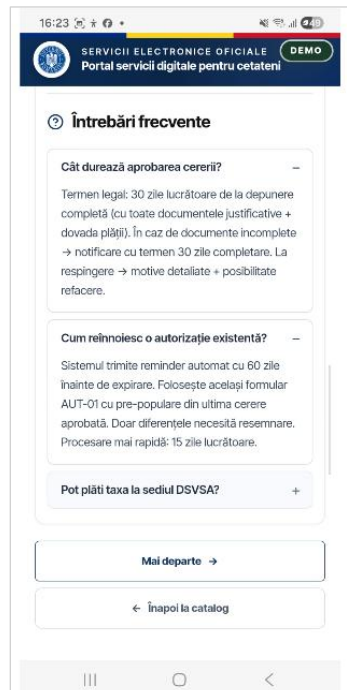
16:23

SERVICII ELECTRONICE OFICIALE
Portal servicii digitale pentru cetateni
DEMO

Întrebări frecvente

Cât durează aprobarea cererii? –

Termen legal: 30 zile lucrătoare de la depunere completă (cu toate documentele justificative + dovada plății). În caz de documente incomplete → notificare cu termen 30 zile completare. La respingere → motive detaliate + posibilitate refacere.

Cum reînnoiesc o autorizație existentă? –

Sistemul trimite reminder automat cu 60 zile înainte de expirare. Folosește același formular AUT-01 cu pre-populare din ultima cerere aprobată. Doar diferențele necesită resemnare. Procesare mai rapidă: 15 zile lucrătoare.

Pot plăti taxa la sediul DSVSA? +

Mai departe →

← Înapoi la catalog